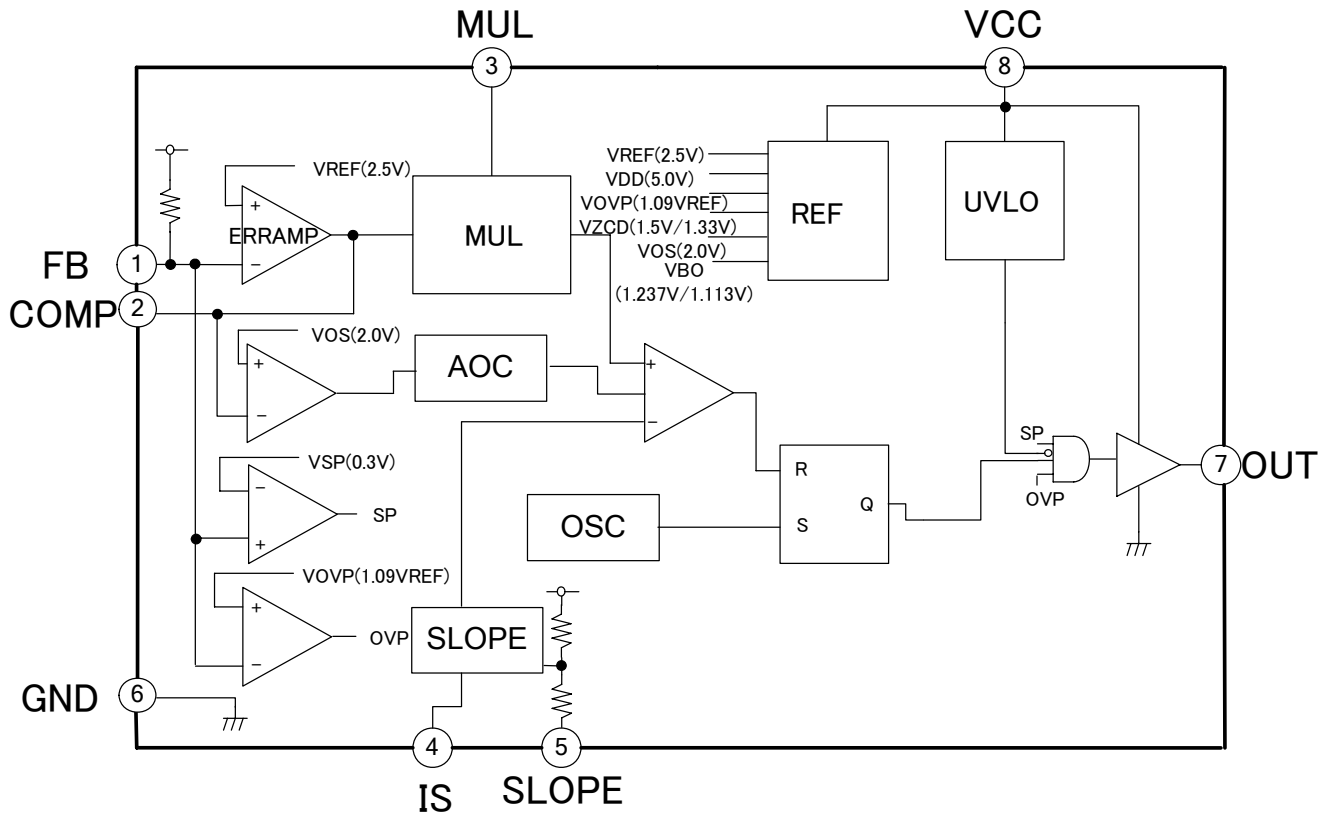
MUL
3
VCC
8
VREF(2.5V)
+
ERRAMP
−
MUL
VREF(2.5V)
VDD(5.0V)
VOVP(1.09VREF)
VZCD(1.5V/1.33V)
VOS(2.0V)
VBO
(1.237V/1.113V)
REF
UVLO
FB
1
COMP
2
VOS(2.0V)
+
−
AOC
+
−
VSP(0.3V)
−
+
SP
R
Q
S
OSC
SP
OVP
7
OUT
VOVP(1.09VREF)
+
−
OVP
SLOPE
GND
6
4
IS
5
SLOPE